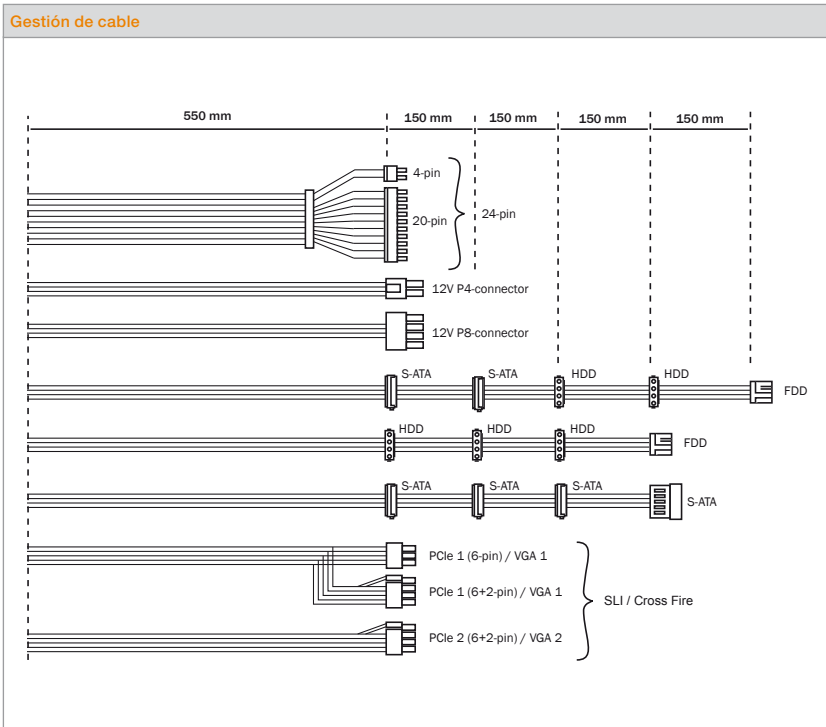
Gestión de cable

550 mm
150 mm
150 mm
150 mm
150 mm

4-pin
20-pin
24-pin

12V P4-connector

12V P8-connector

S-ATA
S-ATA
HDD
HDD
FDD

HDD
HDD
HDD
FDD

S-ATA
S-ATA
S-ATA
S-ATA

PCle 1 (6-pin) / VGA 1
PCle 1 (6+2-pin) / VGA 1
SLI / Cross Fire
PCle 2 (6+2-pin) / VGA 2